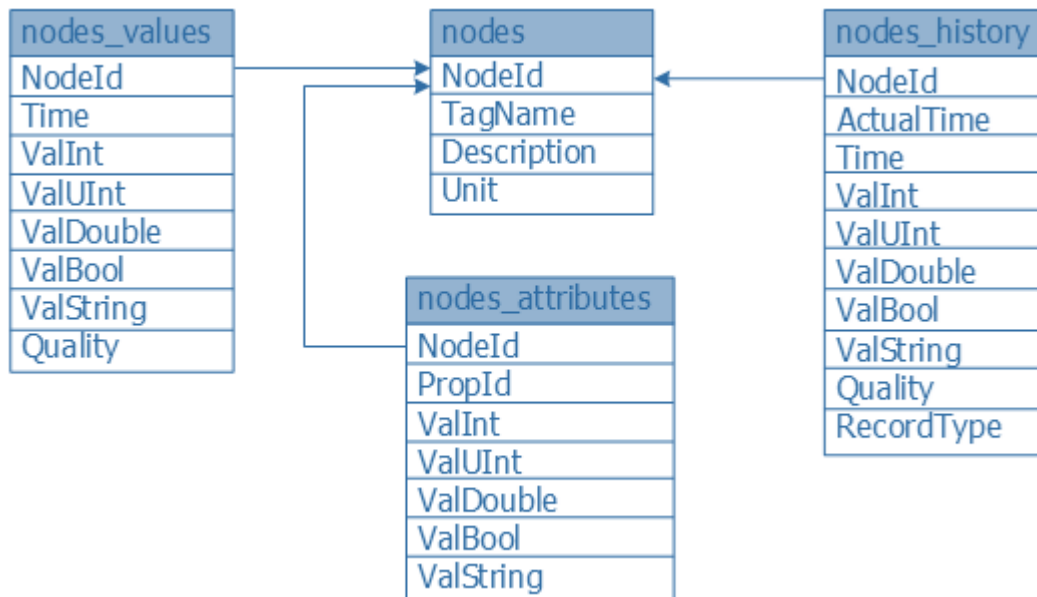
nodes_values
NodeId
Time
ValInt
ValUInt
ValDouble
ValBool
ValString
Quality

nodes
NodeId
TagName
Description
Unit

nodes_history
NodeId
ActualTime
Time
ValInt
ValUInt
ValDouble
ValBool
ValString
Quality
RecordType

nodes_attributes
NodeId
PropId
ValInt
ValUInt
ValDouble
ValBool
ValString